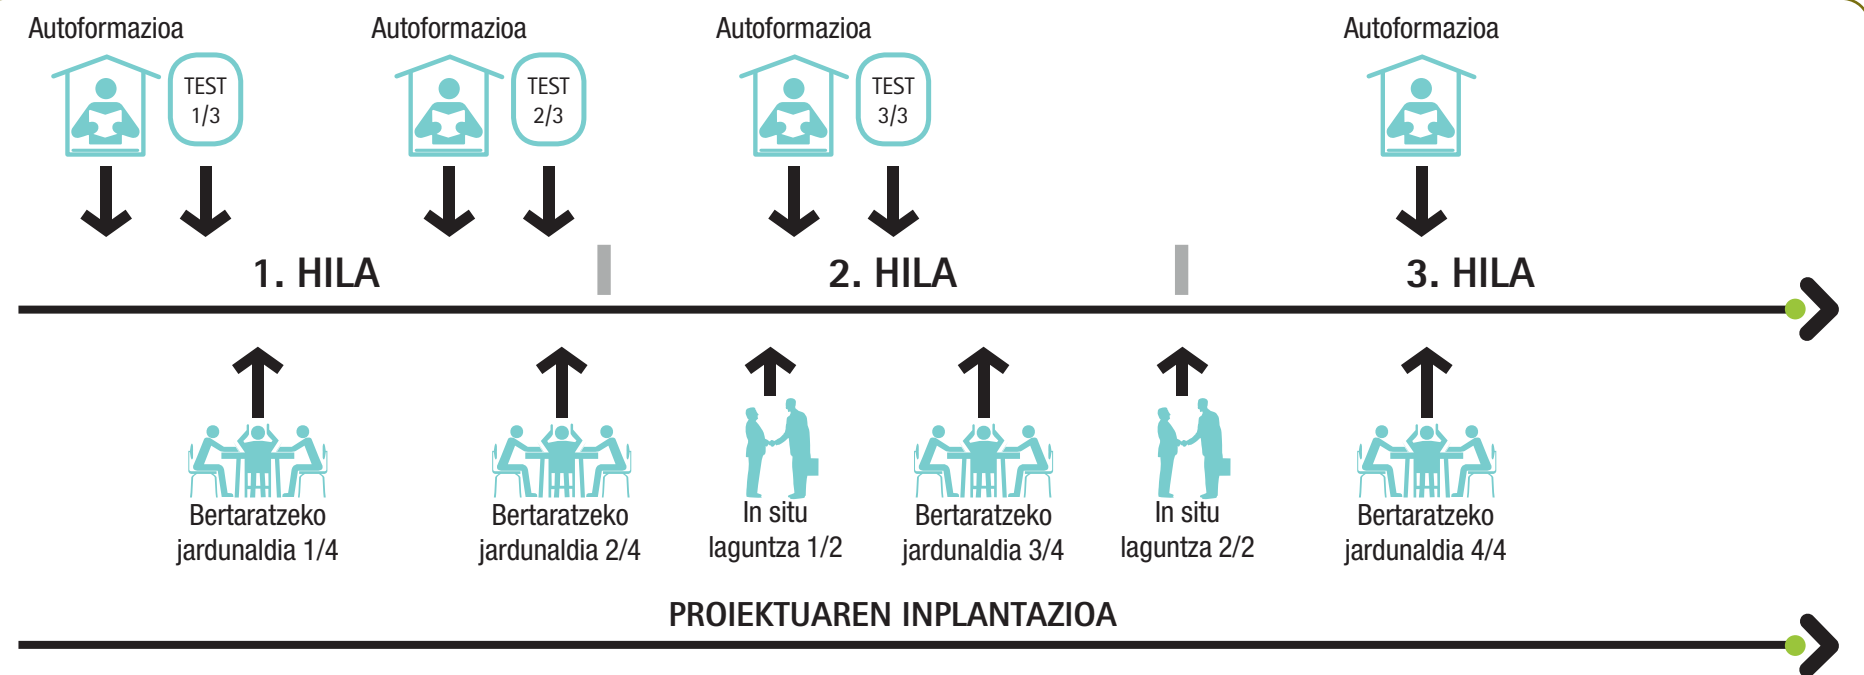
Autoformazioa

TEST 1/3

Autoformazioa

TEST 2/3

Autoformazioa

TEST 3/3

Autoformazioa

1. HILA

2. HILA

3. HILA

Bertaratzeko jardunaldia 1/4

Bertaratzeko jardunaldia 2/4

In situ laguntza 1/2

Bertaratzeko jardunaldia 3/4

In situ laguntza 2/2

Bertaratzeko jardunaldia 4/4

PROIEKTUAREN INPLANTAZIOA